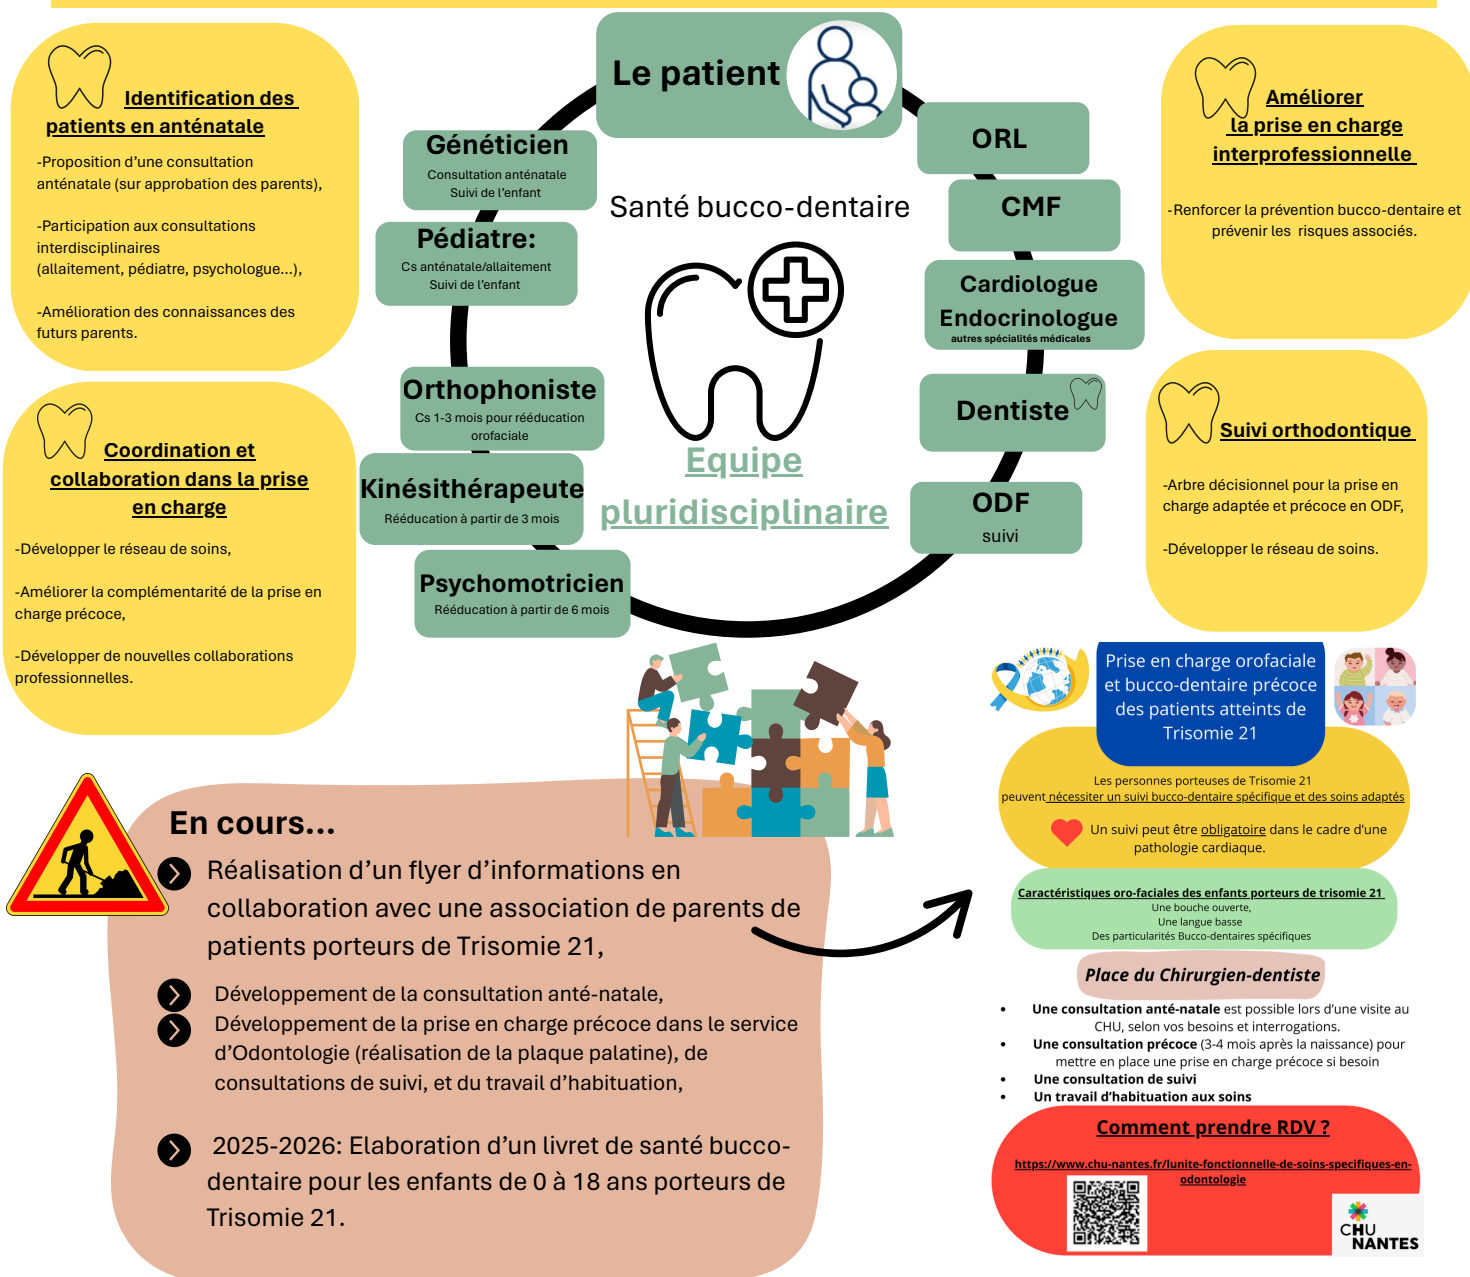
Identification des patients en anténatale

-Proposition d'une consultation anténatale (sur approbation des parents),

-Participation aux consultations interdisciplinaires (allaitement, pédiatre, psychologue...),

-Amélioration des connaissances des futurs parents.

Coordination et collaboration dans la prise en charge

-Développer le réseau de soins,

-Améliorer la complémentarité de la prise en charge précoce,

-Développer de nouvelles collaborations professionnelles.

Le patient

Généticien
Consultation anténatale
Suivi de l'enfant

Pédiatre:
Cs anténatale/allaitement
Suivi de l'enfant

Orthophoniste
Cs 1-3 mois pour rééducation orofaciale

Kinésithérapeute
Rééducation à partir de 3 mois

Psychomotricien
Rééducation à partir de 6 mois

Santé bucco-dentaire

Equipe pluridisciplinaire

ORL

CMF

Cardiologue
Endocrinologue
autres spécialités médicales

Dentiste

ODF
suivi

Améliorer la prise en charge interprofessionnelle

-Renforcer la prévention bucco-dentaire et prévenir les risques associés.

Suivi orthodontique

-Arbre décisionnel pour la prise en charge adaptée et précoce en ODF,

-Développer le réseau de soins.

En cours...

Réalisation d'un flyer d'informations en collaboration avec une association de parents de patients porteurs de Trisomie 21,

Développement de la consultation anté-natale,

Développement de la prise en charge précoce dans le service d'Odontologie (réalisation de la plaque palatine), de consultations de suivi, et du travail d'habituation,

2025-2026: Elaboration d'un livret de santé bucco-dentaire pour les enfants de 0 à 18 ans porteurs de Trisomie 21.

Prise en charge orofaciale et bucco-dentaire précoce des patients atteints de Trisomie 21

Les personnes porteuses de Trisomie 21 peuvent nécessiter un suivi bucco-dentaire spécifique et des soins adaptés

Un suivi peut être obligatoire dans le cadre d'une pathologie cardiaque.

Caractéristiques oro-faciales des enfants porteurs de trisomie 21
Une bouche ouverte,
Une langue basse
Des particularités Bucco-dentaires spécifiques

Place du Chirurgien-dentiste

• Une consultation anté-natale est possible lors d'une visite au CHU, selon vos besoins et interrogations.
• Une consultation précoce (3-4 mois après la naissance) pour mettre en place une prise en charge précoce si besoin
• Une consultation de suivi
• Un travail d'habituation aux soins

Comment prendre RDV ?

https://www.chu-nantes.fr/lunite-fonctionnelle-de-soins-specifiques-en-odontologie

CHU NANTES